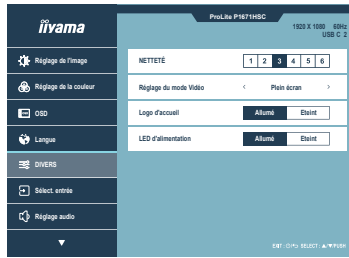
iiyama

ProLite P1671HSC

1920 X 1080 60Hz
USB C 2

Réglage de l'image

Réglage de la couleur

OSD

Langue

DIVERS

Sélect. entrée

Réglage audio

NETTETÉ

| 1 | 2 | 3 | 4 | 5 | 6 |
|---|---|---|---|---|---|

Réglage du mode Vidéo

<

Plein écran

>

Logo d'accueil

Allumé

Eteint

LED d'alimentation

Allumé

Eteint

EXIT : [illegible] SELECT : ▲/▼/PUSH